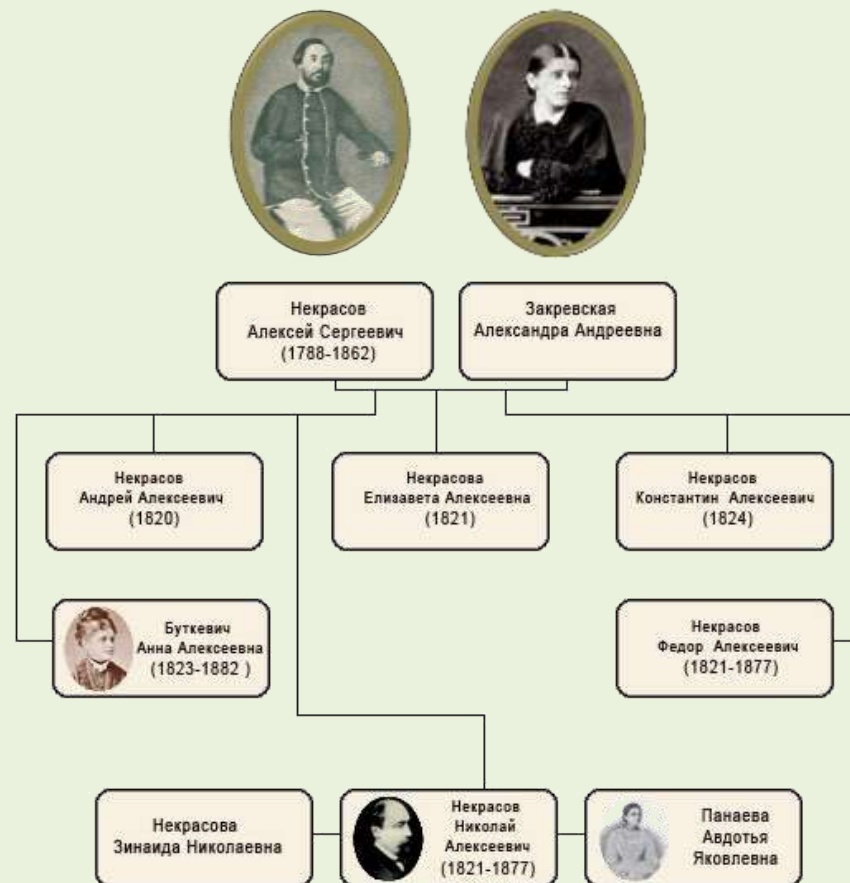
Некрасов
Алексей Сергеевич
(1788-1862)

Закревская
Александра Андреевна

Некрасов
Андрей Алексеевич
(1820)

Некрасова
Елизавета Алексеевна
(1821)

Некрасов
Константин Алексеевич
(1824)

Буткевич
Анна Алексеевна
(1823-1882 )

Некрасов
Федор Алексеевич
(1821-1877)

Некрасова
Зинаида Николаевна

Некрасов
Николай
Алексеевич
(1821-1877)

Панаева
Авдотья
Яковлевна